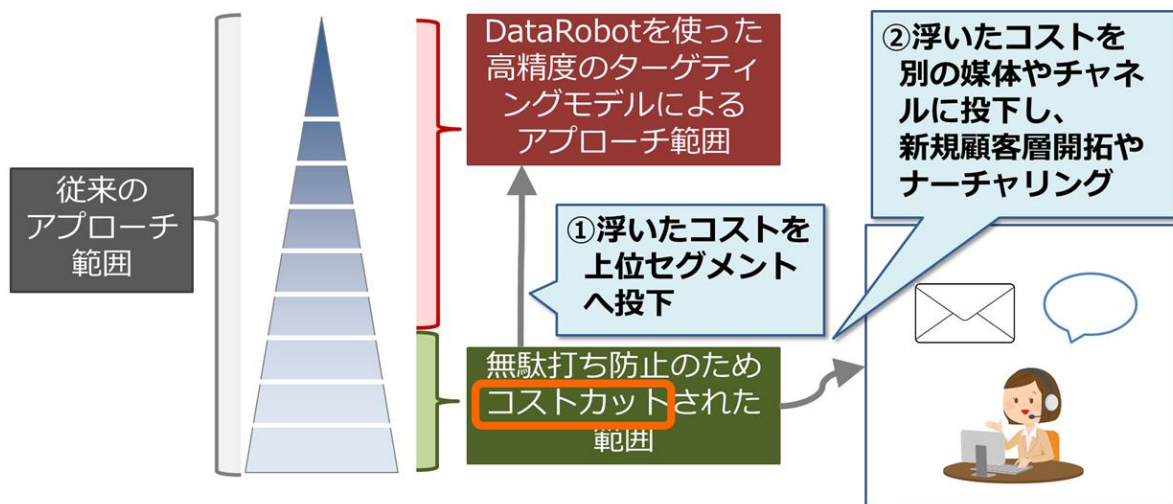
従来のアプローチ範囲

DataRobotを使った高精度のターゲティングモデルによるアプローチ範囲

①浮いたコストを上位セグメントへ投下

無駄打ち防止のためコストカットされた範囲

②浮いたコストを別の媒体やチャネルに投下し、新規顧客層開拓やナーチャリング